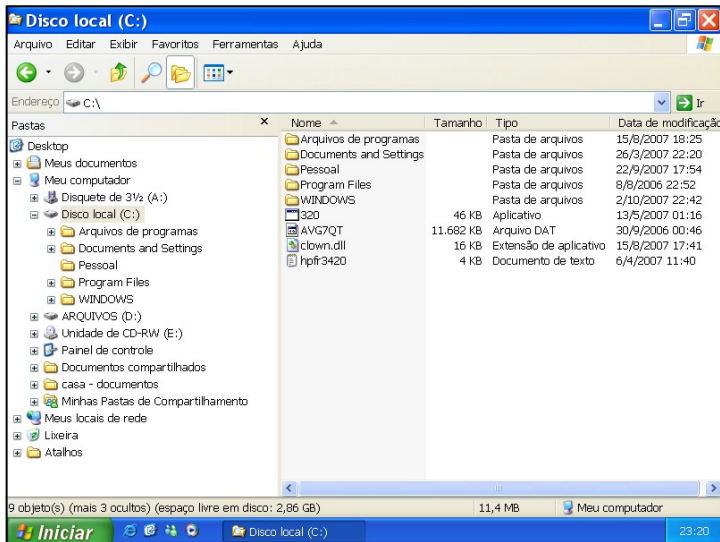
Disco local (C:)

Arquivo Editar Exibir Favoritos Ferramentas Ajuda

Endereço C:\

Ir

Pastas

Desktop
Meus documentos
Meu computador
Disquete de 3½ (A:)
Disco local (C:)
Arquivos de programas
Documents and Settings
Pessoal
Program Files
WINDOWS
ARQUIVOS (D:)
Unidade de CD-RW (E:)
Painel de controle
Documentos compartilhados
casa - documentos
Minhas Pastas de Compartilhamento
Meus locais de rede
Lixeira
Atalhos

| Nome | Tamanho | Tipo | Data de modificação |
|---|---|---|---|
| Arquivos de programas | | Pasta de arquivos | 15/8/2007 18:25 |
| Documents and Settings | | Pasta de arquivos | 26/3/2007 22:20 |
| Pessoal | | Pasta de arquivos | 22/9/2007 17:54 |
| Program Files | | Pasta de arquivos | 8/8/2006 22:52 |
| WINDOWS | | Pasta de arquivos | 2/10/2007 22:42 |
| 320 | 46 KB | Aplicativo | 13/5/2007 01:16 |
| AVG7QT | 11.682 KB | Arquivo DAT | 30/9/2006 00:46 |
| clown.dll | 16 KB | Extensão de aplicativo | 15/8/2007 17:41 |
| hpfr3420 | 4 KB | Documento de texto | 6/4/2007 11:40 |

9 objeto(s) (mais 3 ocultos) (espaço livre em disco: 2,86 GB) 11,4 MB Meu computador

Iniciar Disco local (C:) 23:20